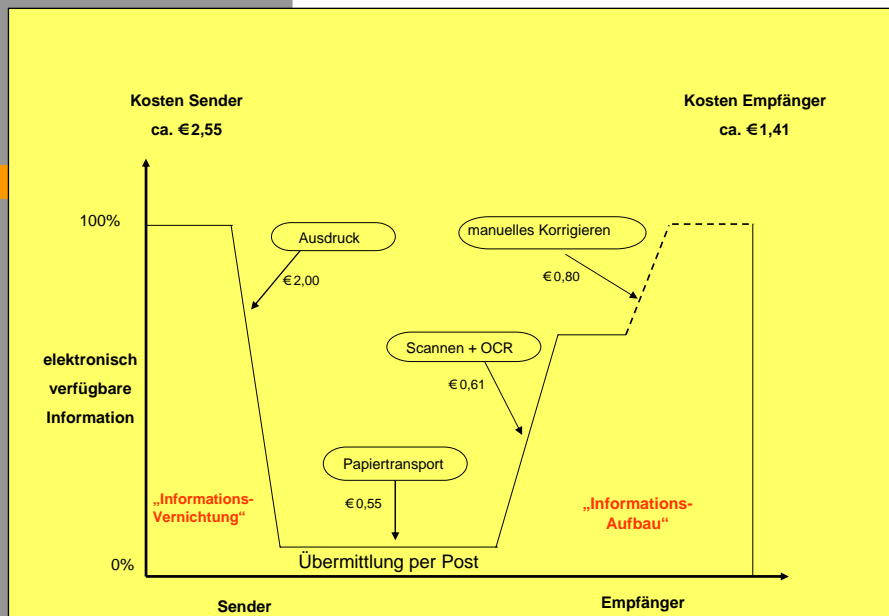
Kosten Sender
ca. €2,55

Kosten Empfänger
ca. €1,41

100%

Ausdruck

€2,00

manuelles Korrigieren

€0,80

Scannen + OCR

€0,61

elektronisch verfügbare Information

Papiertransport

€0,55

„Informations-Vernichtung“

„Informations-Aufbau“

0%

Übermittlung per Post

Sender

Empfänger